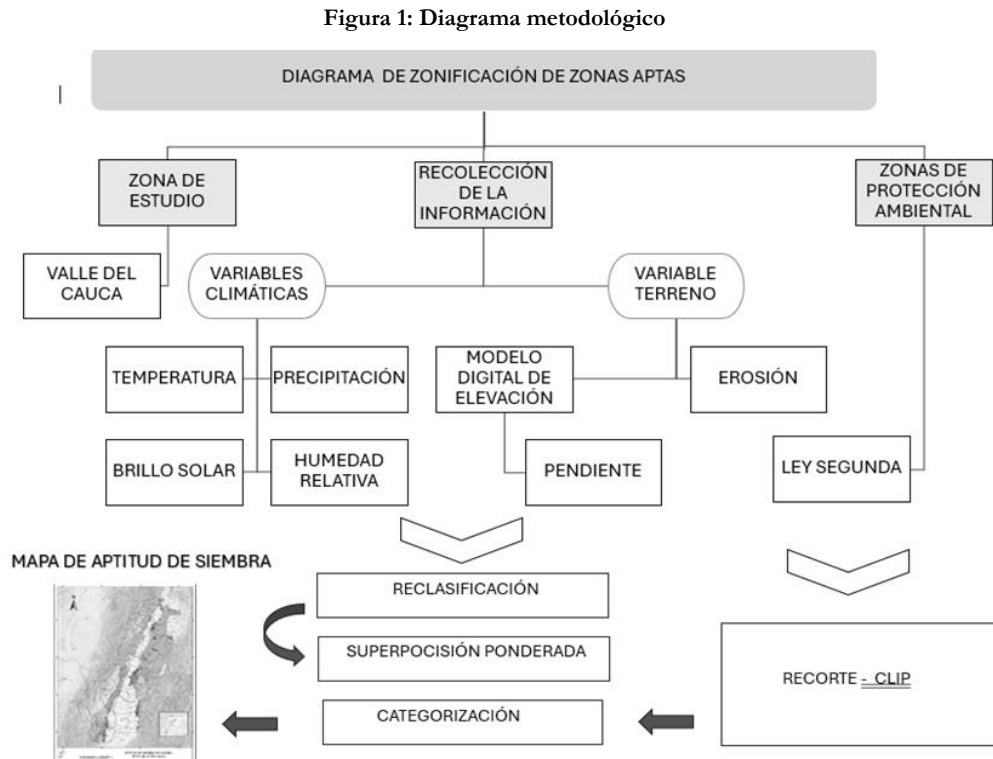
Figura 1: Diagrama metodológico

DIAGRAMA DE ZONIFICACIÓN DE ZONAS APTAS

ZONA DE ESTUDIO

RECOLECCIÓN DE LA INFORMACIÓN

ZONAS DE PROTECCIÓN AMBIENTAL

VALLE DEL CAUCA

VARIABLES CLIMÁTICAS

VARIABLE TERRENO

TEMPERATURA

PRECIPITACIÓN

MODELO DIGITAL DE ELEVACIÓN

EROSIÓN

BRILLO SOLAR

HUMEDAD RELATIVA

PENDIENTE

LEY SEGUNDA

MAPA DE APTITUD DE SIEMBRA

RECLASIFICACIÓN

SUPERPOCISIÓN PONDERADA

CATEGORIZACIÓN

RECORTE - CLIP